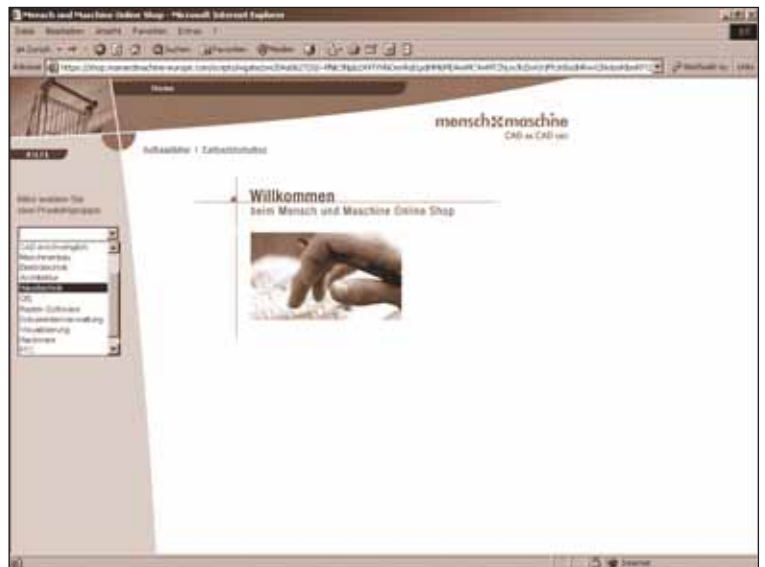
Mensch und Maschine Online Shop - Microsoft Internet Explorer

Datei Bearbeiten Ansicht Favoriten Extras ?

Zurück Suchen Favoriten Medien

Adresse https://shop.mensch-und-maschine-europe.com/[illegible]

Wechseln zu Links

Home

mensch✕maschine
CAD as CAD can

Softwareführer | Zeitschriftenshop

Willkommen
beim Mensch und Maschine Online Shop

Bitte wählen Sie eine Produktgruppe

CAD-Anwendungen
Maschinenbau
Elektrotechnik
Architektur
Haustechnik
GIS
Raster-Software
Dokumentenverwaltung
Visualisierung
Hardware
PPC

Internet